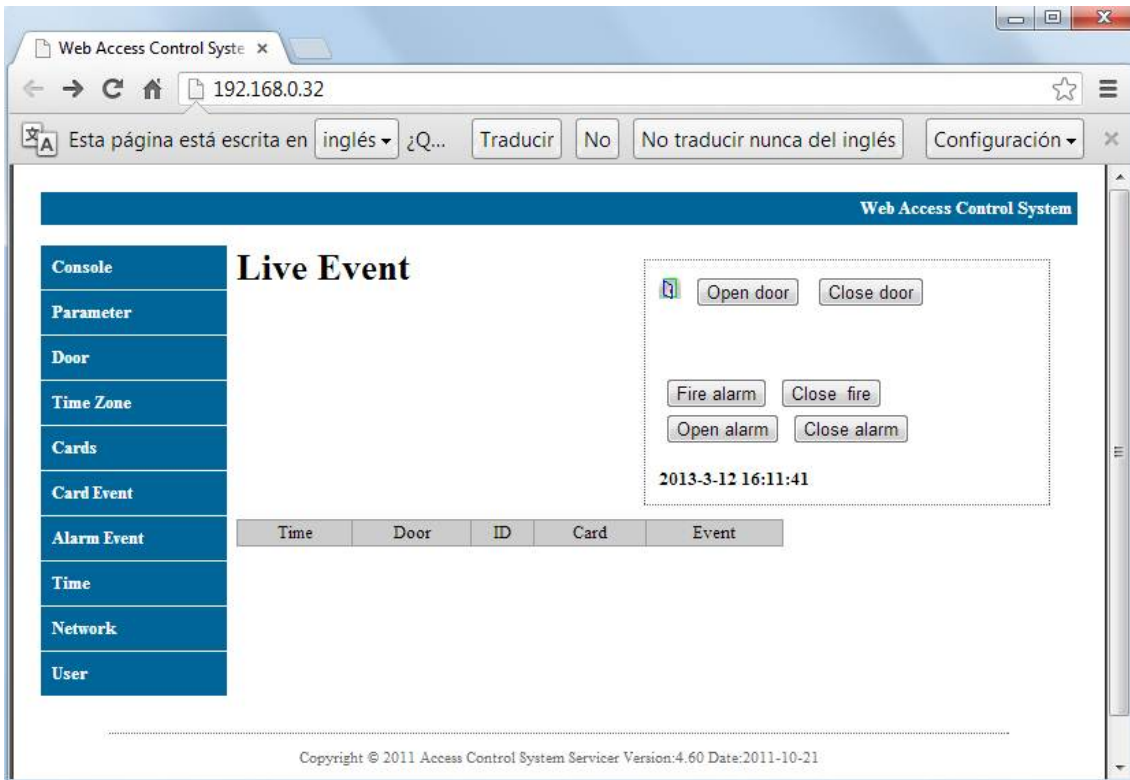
Web Access Control Syste ×

192.168.0.32

Esta página está escrita en inglés ▾ ¿Q... Traducir No No traducir nunca del inglés Configuración ▾ ×

Web Access Control System

Console
Parameter
Door
Time Zone
Cards
Card Event
Alarm Event
Time
Network
User

Live Event

Open door Close door

Fire alarm Close fire
Open alarm Close alarm

2013-3-12 16:11:41

| Time | Door | ID | Card | Event |
|---|---|---|---|---|

Copyright © 2011 Access Control System Servicer Version:4.60 Date:2011-10-21